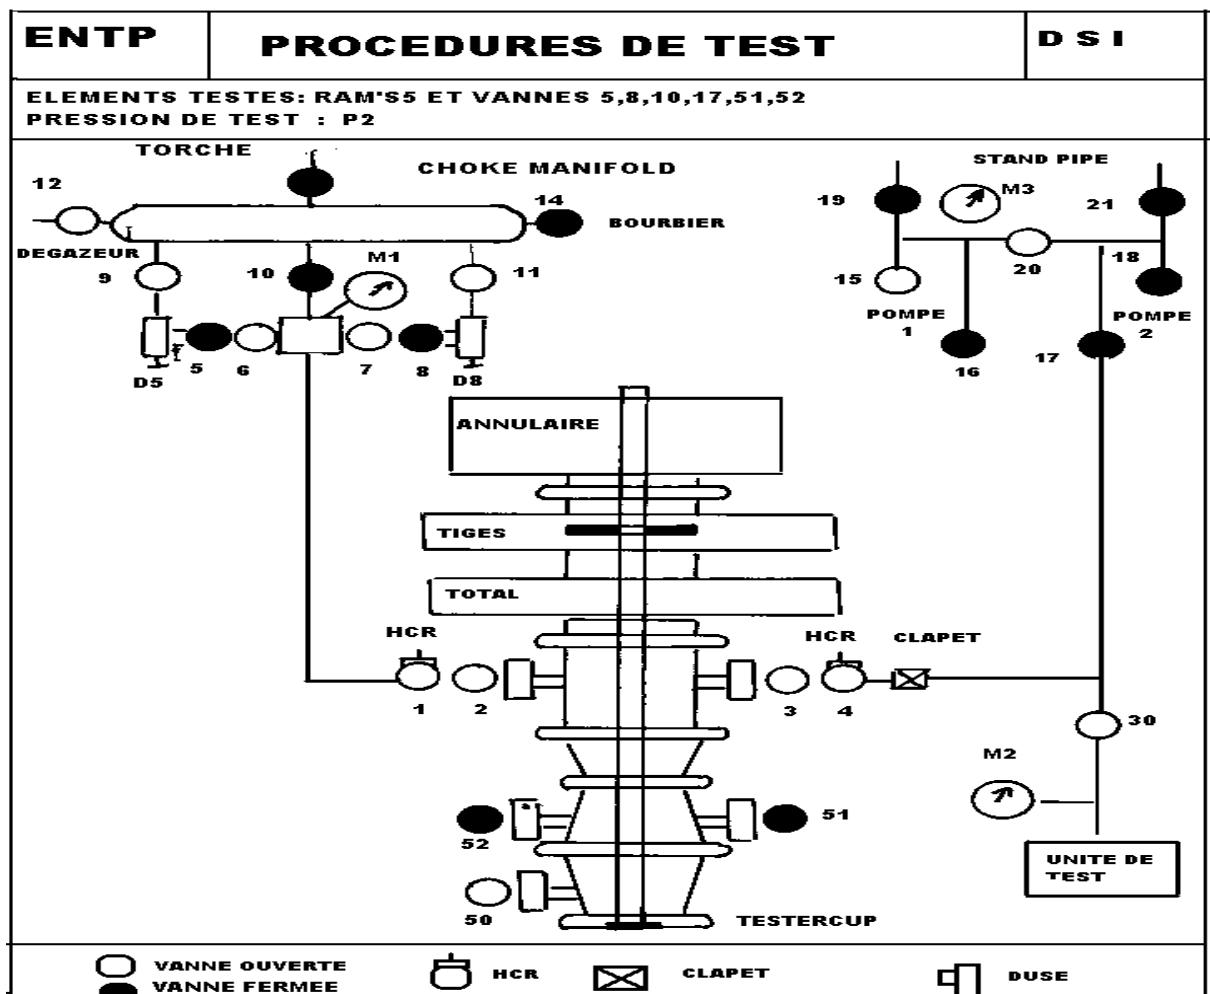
| ENTP | PROCEDURES DE TEST | D S I |
|---|---|---|

ELEMENTS TESTES: RAM'S5 ET VANNES 5,8,10,17,51,52
PRESSION DE TEST : P2

TORCHE
CHOKE MANIFOLD
12
14
BOURBIER
DEGAZEUR
9
10
M1
11
D5
5
6
7
8
D8

STAND PIPE
19
M3
21
20
18
15
POMPE 1
16
17
POMPE 2

ANNULAIRE
TIGES
TOTAL

HCR
HCR
CLAPET
1
2
3
4
30
M2
52
51
50
UNITE DE TEST
TESTERCUP

VANNE OUVERTE
VANNE FERMEE
HCR
CLAPET
DUSE